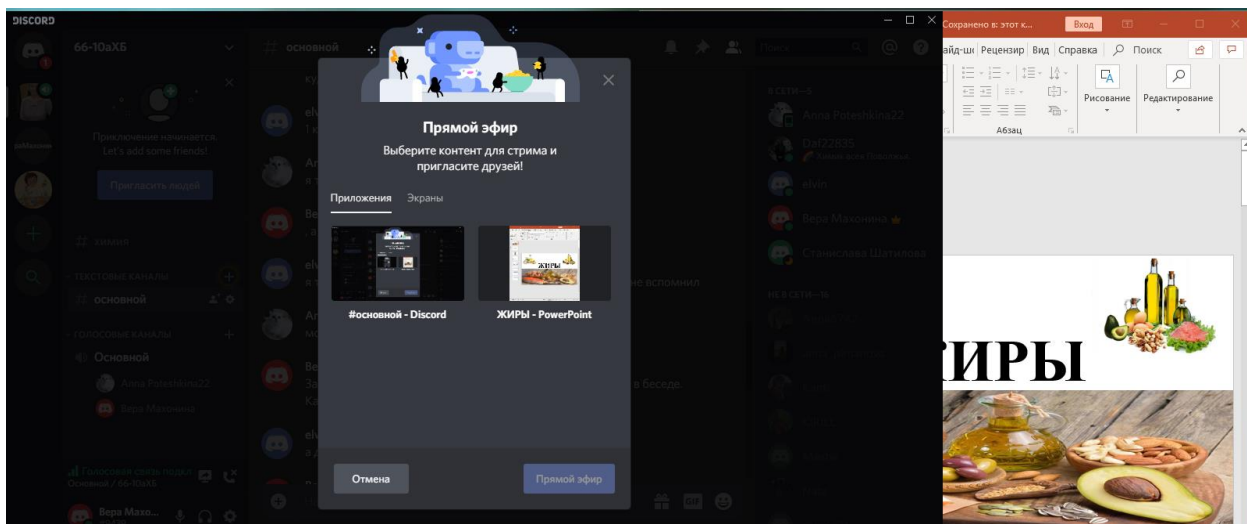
DISCORD

66-10аХБ

# основной

Приключение начинается.
Let's add some friends!

Пригласить людей

# химия

ТЕКСТОВЫЕ КАНАЛЫ

# основной

ГОЛОСОВЫЕ КАНАЛЫ

Основной

Anna Poteshkina22

Вера Махонина

Голосовая связь подкл.
Основной / 66-10аХБ

Вера Махо...

Прямой эфир

Выберите контент для стрима и пригласите друзей!

Приложения Экраны

#основной - Discord

ЖИРЫ - PowerPoint

Отмена

Прямой эфир

не вспомнил

в беседе.

Поиск

В СЕТИ—6

Anna Poteshkina22

Dal22835

elvin

Вера Махонина

Станислава Шатилова

НЕ В СЕТИ—16

Сохранено в: этот к...

Вход

айд-ши Рецензир Вид Справка Поиск

Рисование

Редактирование

Абзац

ИРЫ